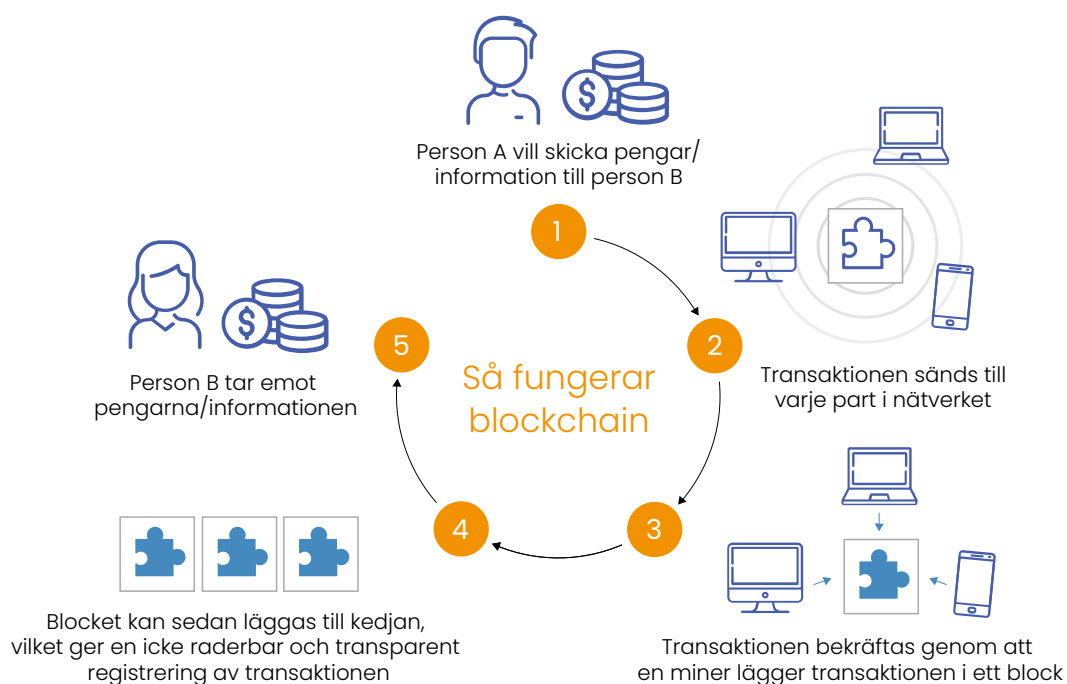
Person A vill skicka pengar/ information till person B

1

2

Transaktionen sänds till varje part i nätverket

Så fungerar blockchain

5

Person B tar emot pengarna/informationen

4

3

Blocket kan sedan läggas till kedjan, vilket ger en icke raderbar och transparent registrering av transaktionen

Transaktionen bekräftas genom att en miner lägger transaktionen i ett block